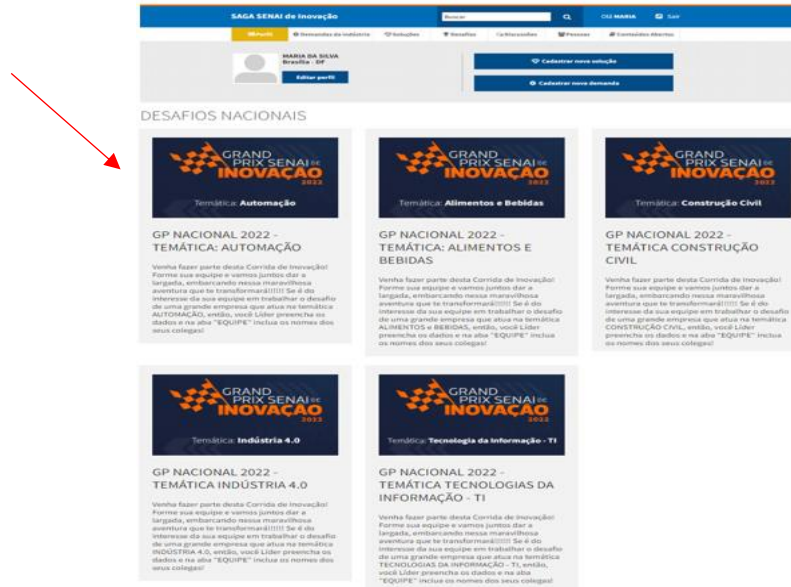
SAGA SENAI de Inovação

Buscar

Olá MARIA

Sair

Perfil

Demandas da indústria

Soluções

Desafios

Inscrições

Pessoas

Conteúdos Abertos

MARIA DA SILVA
Brasília - DF

Editar perfil

Cadastrar nova solução

Cadastrar nova demanda

DESAFIOS NACIONAIS

GRAND PRIX SENAI DE INOVAÇÃO 2022

Temática: Automação

GP NACIONAL 2022 - TEMÁTICA: AUTOMAÇÃO

Venha fazer parte desta Corrida de Inovação! Forme sua equipe e vamos juntos dar a largada, embarcando nessa maravilhosa aventura que te transformará!!!!!! Se é do interesse da sua equipe em trabalhar o desafio de uma grande empresa que atua na temática AUTOMAÇÃO, então, você Líder preencha os dados e na aba "EQUIPE" inclua os nomes dos seus colegas!

GRAND PRIX SENAI DE INOVAÇÃO 2022

Temática: Alimentos e Bebidas

GP NACIONAL 2022 - TEMÁTICA: ALIMENTOS E BEBIDAS

Venha fazer parte desta Corrida de Inovação! Forme sua equipe e vamos juntos dar a largada, embarcando nessa maravilhosa aventura que te transformará!!!!!! Se é do interesse da sua equipe em trabalhar o desafio de uma grande empresa que atua na temática ALIMENTOS e BEBIDAS, então, você Líder preencha os dados e na aba "EQUIPE" inclua os nomes dos seus colegas!

GRAND PRIX SENAI DE INOVAÇÃO 2022

Temática: Construção Civil

GP NACIONAL 2022 - TEMÁTICA CONSTRUÇÃO CIVIL

Venha fazer parte desta Corrida de Inovação! Forme sua equipe e vamos juntos dar a largada, embarcando nessa maravilhosa aventura que te transformará!!!!!! Se é do interesse da sua equipe em trabalhar o desafio de uma grande empresa que atua na temática CONSTRUÇÃO CIVIL, então, você Líder preencha os dados e na aba "EQUIPE" inclua os nomes dos seus colegas!

GRAND PRIX SENAI DE INOVAÇÃO 2022

Temática: Indústria 4.0

GP NACIONAL 2022 - TEMÁTICA INDÚSTRIA 4.0

Venha fazer parte desta Corrida de Inovação! Forme sua equipe e vamos juntos dar a largada, embarcando nessa maravilhosa aventura que te transformará!!!!!! Se é do interesse da sua equipe em trabalhar o desafio de uma grande empresa que atua na temática INDÚSTRIA 4.0, então, você Líder preencha os dados e na aba "EQUIPE" inclua os nomes dos seus colegas!

GRAND PRIX SENAI DE INOVAÇÃO 2022

Temática: Tecnologia da Informação - TI

GP NACIONAL 2022 - TEMÁTICA TECNOLOGIAS DA INFORMAÇÃO - TI

Venha fazer parte desta Corrida de Inovação! Forme sua equipe e vamos juntos dar a largada, embarcando nessa maravilhosa aventura que te transformará!!!!!! Se é do interesse da sua equipe em trabalhar o desafio de uma grande empresa que atua na temática TECNOLOGIAS DA INFORMAÇÃO - TI, então, você Líder preencha os dados e na aba "EQUIPE" inclua os nomes dos seus colegas!